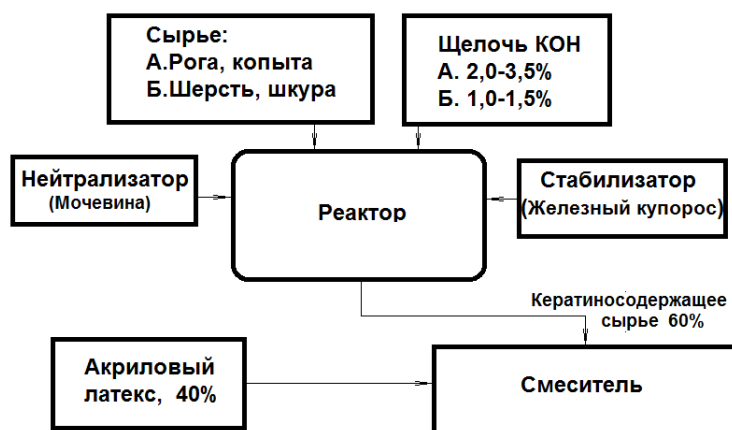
Сырье:
А.Рога, копыта
Б.Шерсть, шкура

Щелочь КОН
А. 2,0-3,5%
Б. 1,0-1,5%

Нейтрализатор
(Мочевина)

Реактор

Стабилизатор
(Железный купорос)

Кератиносодержащее
сырье 60%

Акриловый
латекс, 40%

Смеситель